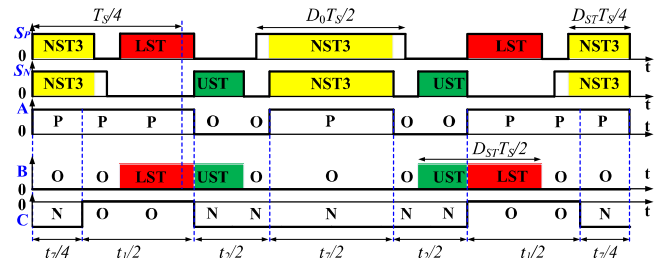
$T_S/4$
$D_0T_S/2$
$D_{ST}T_S/4$
$S_P$
0
NST3 LST NST3 LST NST3
t
$S_N$
0
NST3 UST NST3 UST NST3
t
A
0
P P P O O P O O P P P
t
$D_{ST}T_S/2$
B
0
O O LST UST O O O UST LST O O
t
C
0
N O O N N N N N O O N
t
$t_7/4$ $t_1/2$ $t_7/2$ $t_7/2$ $t_7/2$ $t_1/2$ $t_7/4$